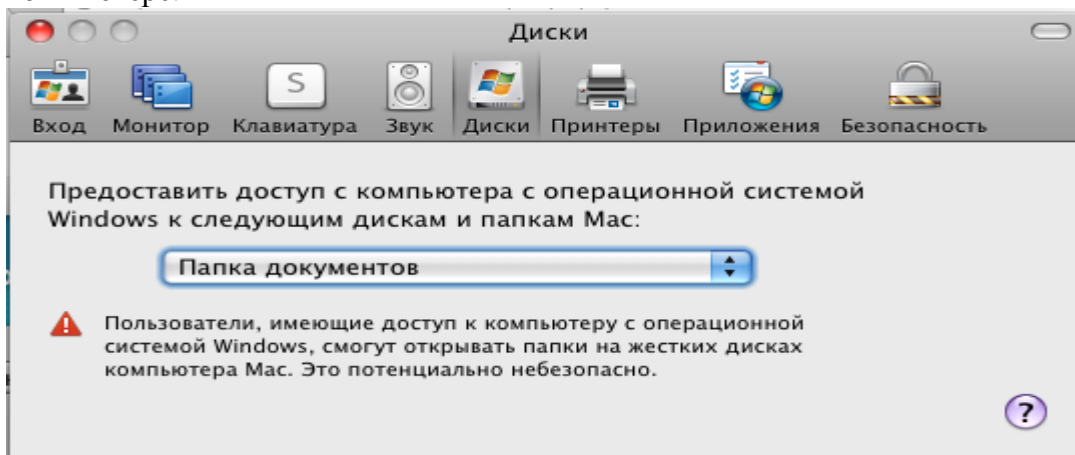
Диски

Вход Монитор Клавиатура Звук Диски Принтеры Приложения Безопасность

Предоставить доступ с компьютера с операционной системой Windows к следующим дискам и папкам Mac:

Папка документов

Пользователи, имеющие доступ к компьютеру с операционной системой Windows, смогут открывать папки на жестких дисках компьютера Mac. Это потенциально небезопасно.

?